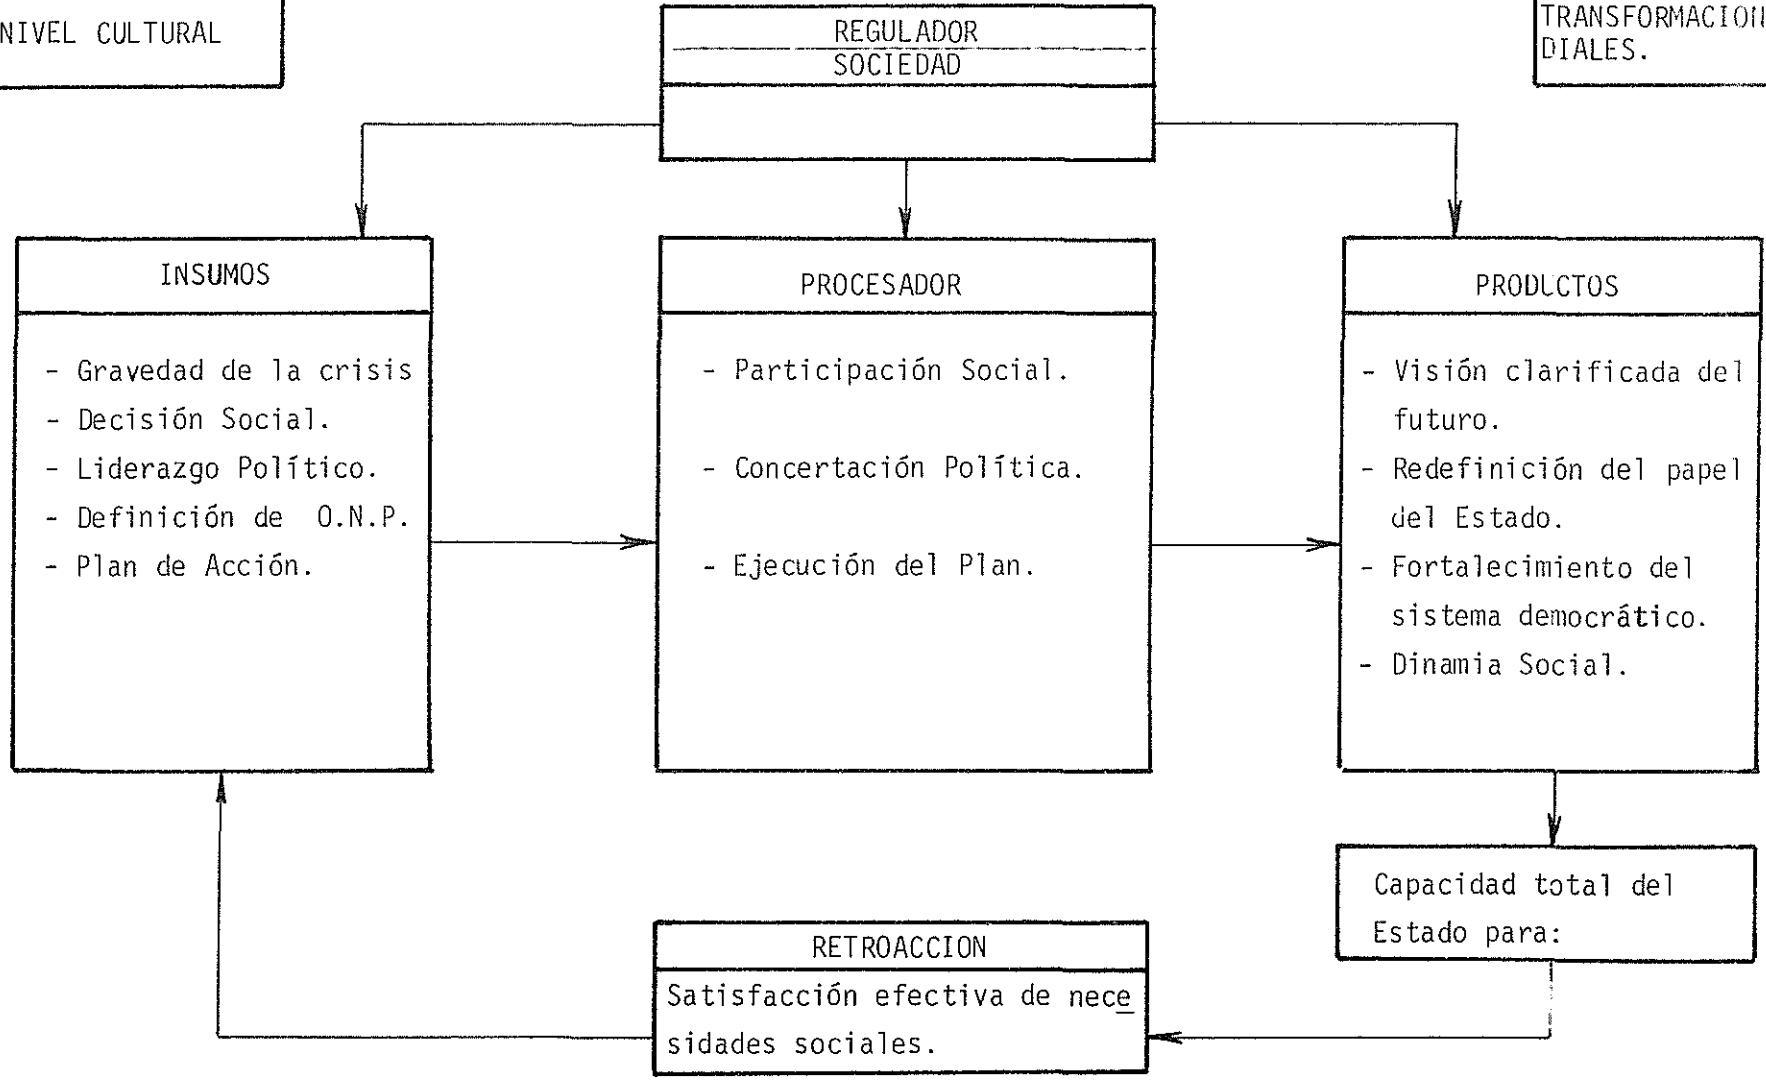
NIVEL CULTURAL

REGULADOR
SOCIEDAD

TRANSFORMACION
DIALES.

INSUMOS

- Gravedad de la crisis
- Decisión Social.
- Liderazgo Político.
- Definición de O.N.P.
- Plan de Acción.

PROCESADOR

- Participación Social.
- Concertación Política.
- Ejecución del Plan.

PRODUCTOS

- Visión clarificada del futuro.
- Redefinición del papel del Estado.
- Fortalecimiento del sistema democrático.
- Dinamia Social.

Capacidad total del Estado para:

RETROACCION

Satisfacción efectiva de necesidades sociales.